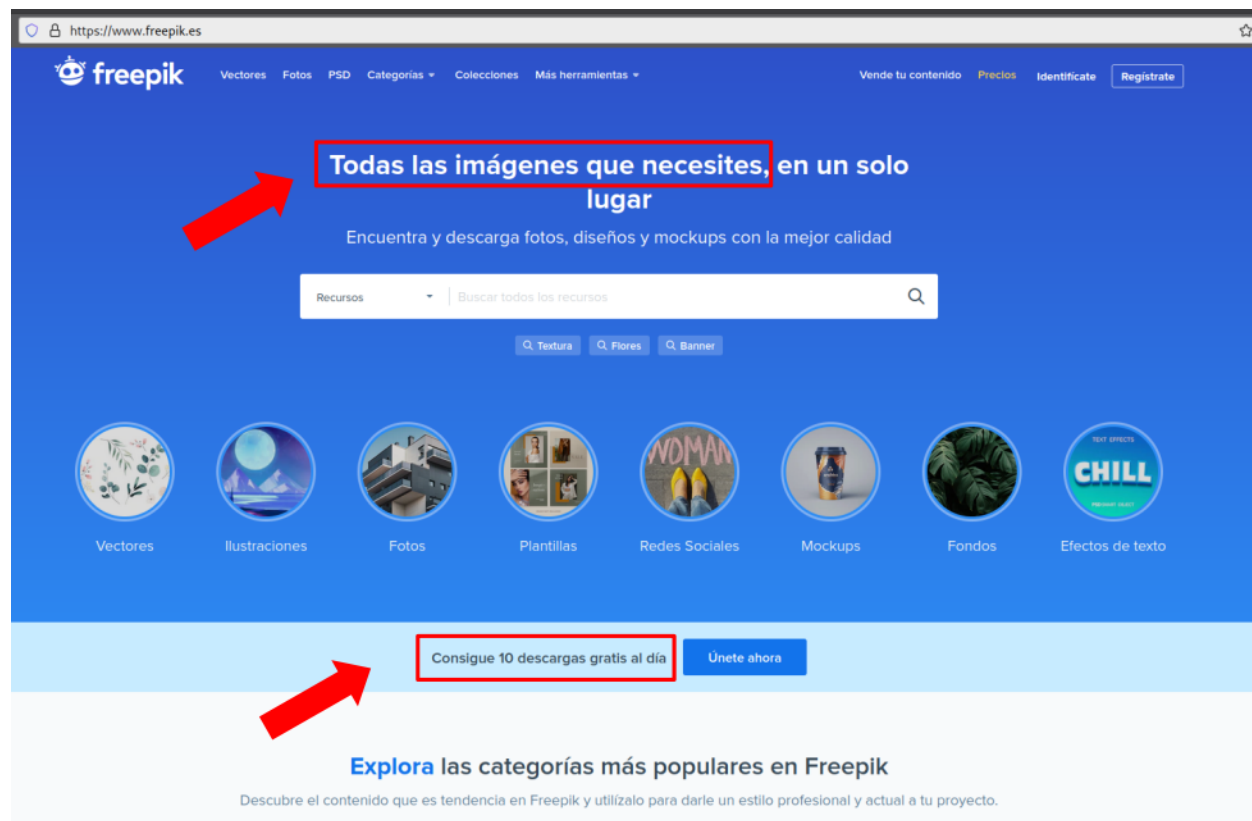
https://www.freepik.es

freepik Vectores Fotos PSD Categorías Colecciones Más herramientas Vende tu contenido Precios Identifícate Regístrate

Todas las imágenes que necesites, en un solo lugar

Encuentra y descarga fotos, diseños y mockups con la mejor calidad

Recursos Buscar todos los recursos

Textura Flores Banner

WOMAN

TEXT EFFECTS CHILL

Vectores Ilustraciones Fotos Plantillas Redes Sociales Mockups Fondos Efectos de texto

Consigue 10 descargas gratis al día Únete ahora

Explora las categorías más populares en Freepik

Descubre el contenido que es tendencia en Freepik y utilízalo para darle un estilo profesional y actual a tu proyecto.